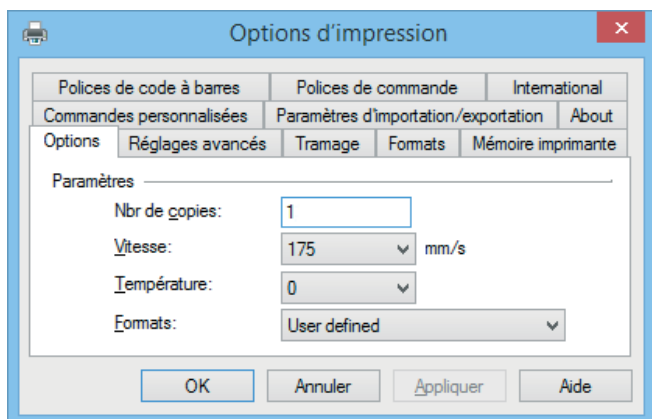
Options d'impression

Polices de code à barres | Polices de commande | International
Commandes personnalisées | Paramètres d'importation/exportation | About
Options | Réglages avancés | Tramage | Formats | Mémoire imprimante

Paramètres

Nbr de copies: 1
Vitesse: 175 mm/s
Température: 0
Formats: User defined

OK | Annuler | Appliquer | Aide